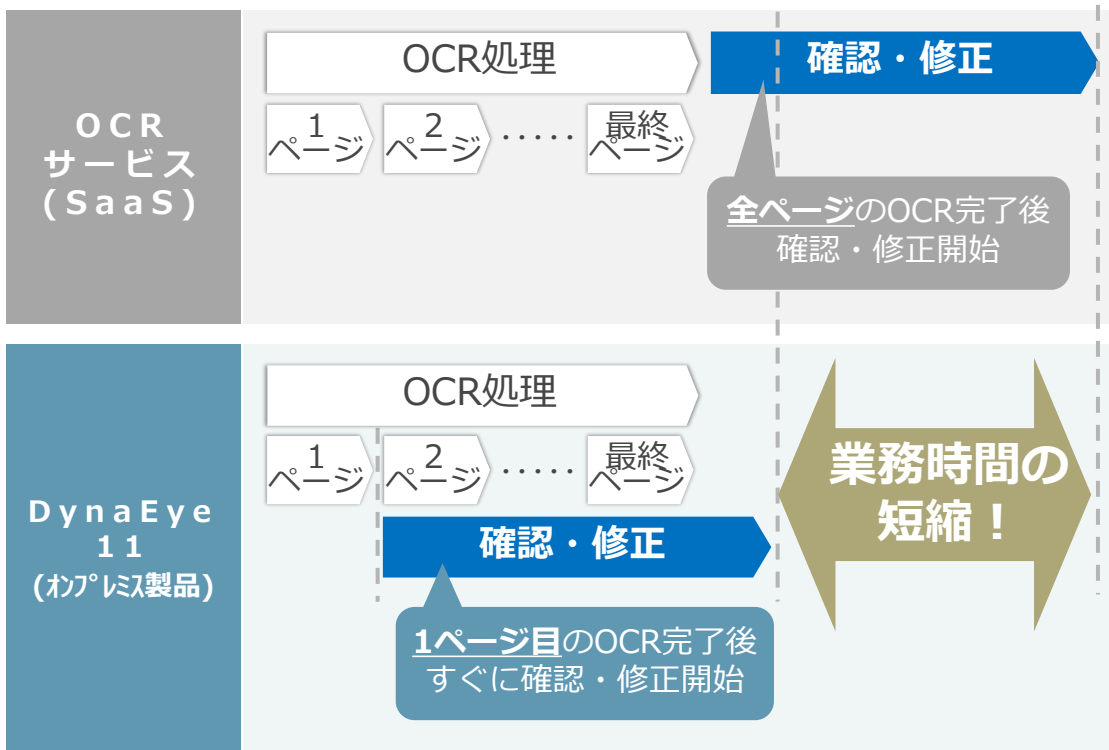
OCR
サービス
(SaaS)

OCR処理

確認・修正

1
ページ

2
ページ

・・・・・

最終
ページ

全ページのOCR完了後
確認・修正開始

DynaEye
11
(ｵﾝﾌﾟﾚﾐｽ製品)

OCR処理

1
ページ

2
ページ

・・・・・

最終
ページ

確認・修正

業務時間の
短縮！

1ページ目のOCR完了後
すぐに確認・修正開始